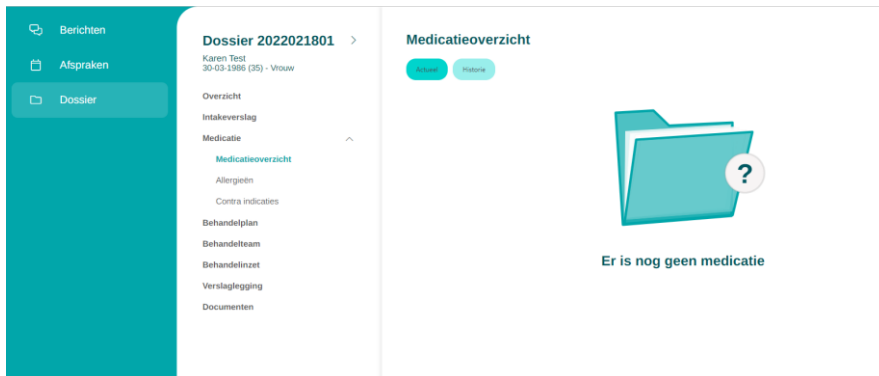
Berichten
Afspraken
Dossier

Dossier 2022021801
Karen Test
30-03-1986 (35) - Vrouw

Overzicht
Intakeverslag
Medicatie
Medicatieoverzicht
Allergieën
Contra indicaties
Behandelplan
Behandelteam
Behandelinzet
Verslaglegging
Documenten

Medicatieoverzicht
Actueel
Historie

?

Er is nog geen medicatie